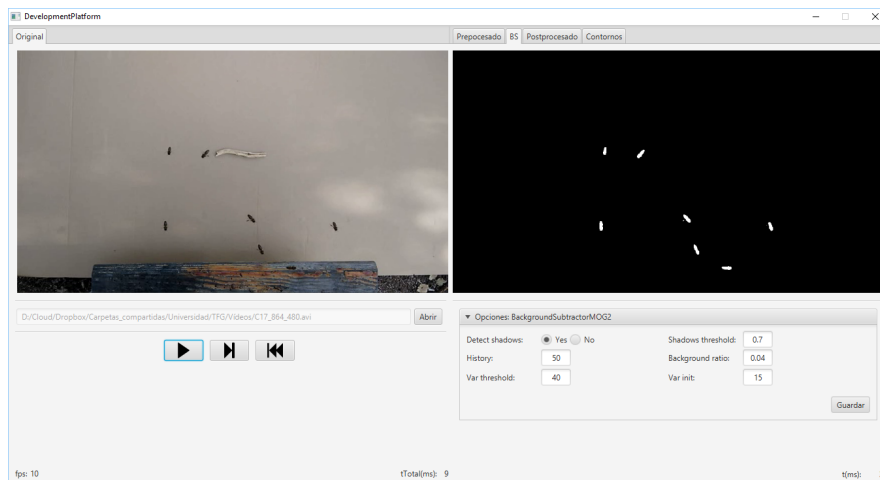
DevelopmentPlatform

Original

Prepocesado | BS | Postprocesado | Contornos

D:/Cloud/Dropbox/Carpetas_compartidas/Universidad/TFG/Videos/C17_864_480.avi

Abrir

Opciones: BackgroundSubtractorMOG2

Detect shadows: Yes No
History: 50
Var threshold: 40
Shadows threshold: 0.7
Background ratio: 0.04
Var init: 15

Guardar

fps: 10

tTotal(ms): 9

t(ms):